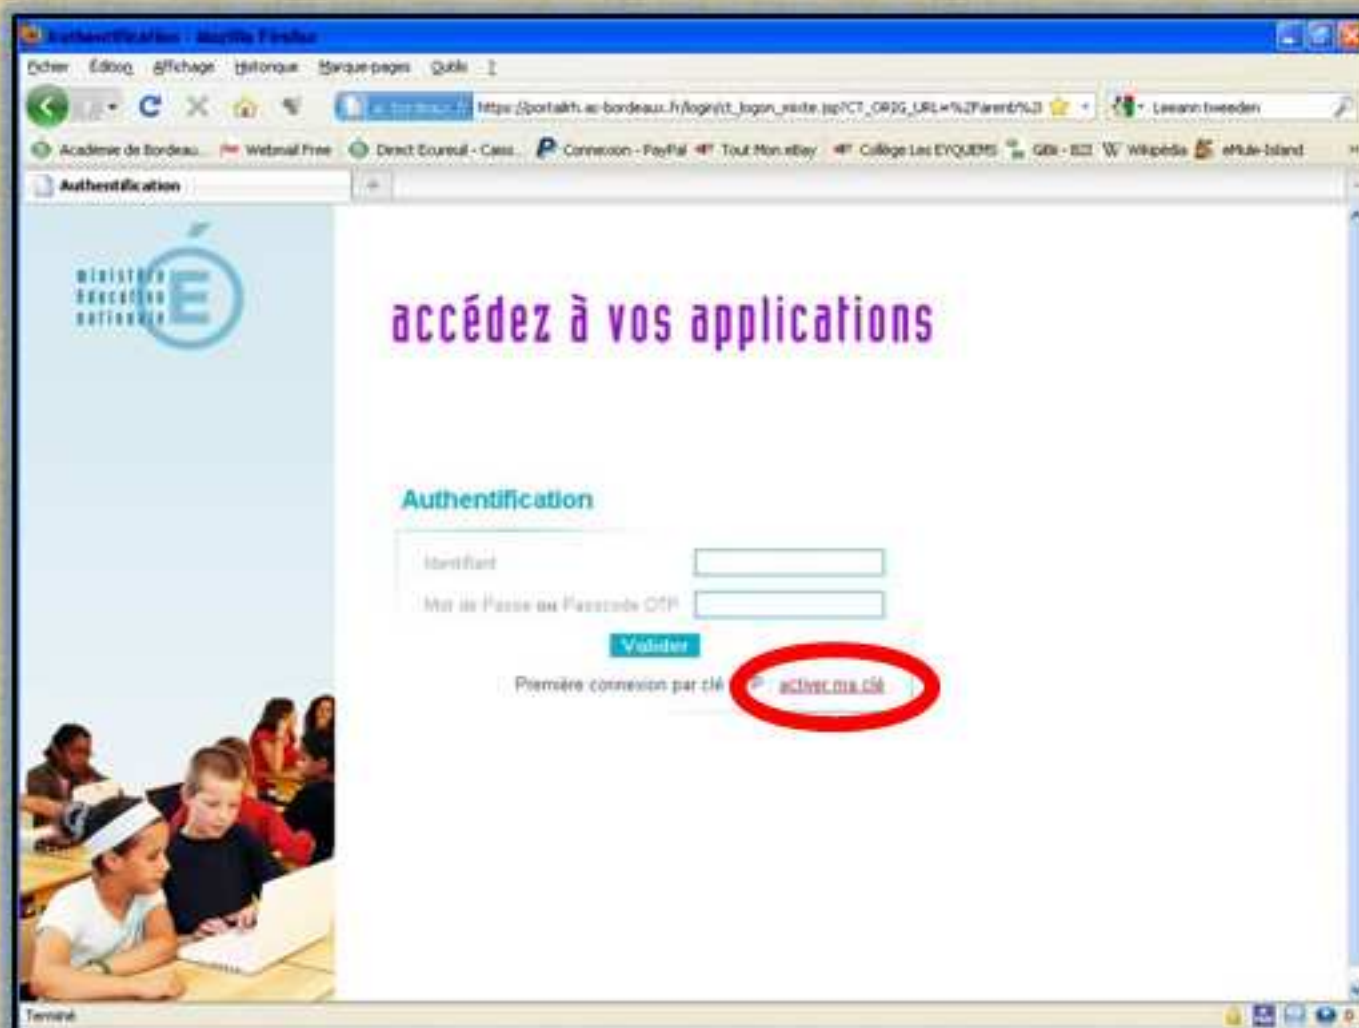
Authentification - Mozilla Firefox

Fichier Édition Affichage Historique Marque-pages Outils ?

ac-bordeaux.fr https://portailrh.ac-bordeaux.fr/login/ct_logon_mixte.jsp?CT_ORIG_URL=%2Farent%2 Leeann tweeden

Académie de Bordeau... Webmail Free Direct Ecureuil - Caiss... Connexion - PayPal Tout Mon eBay Collège Les EYQUEMS GBI - B22 Wikipédia eMule-Island

Authentification

ministère éducation nationale

accédez à vos applications

Authentification

Identifiant

Mot de Passe ou Passcode OTP

Valider

Première connexion par clé activer ma clé

Terminé